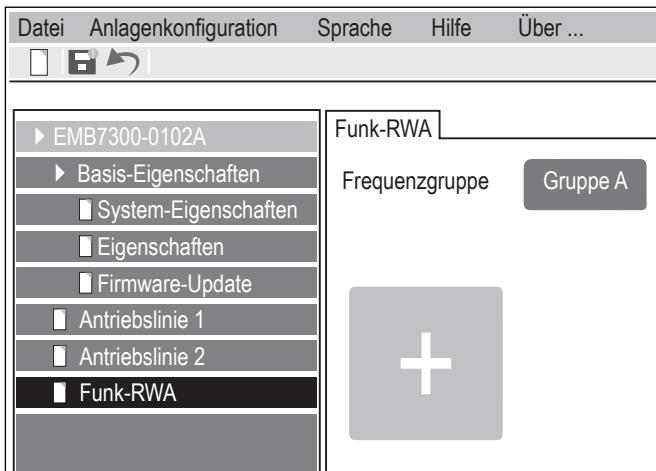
Datei Anlagenkonfiguration Sprache Hilfe Über ...

EMB7300-0102A
Basis-Eigenschaften
System-Eigenschaften
Eigenschaften
Firmware-Update
Antriebslinie 1
Antriebslinie 2
Funk-RWA

Funk-RWA
Frequenzgruppe
Gruppe A
+